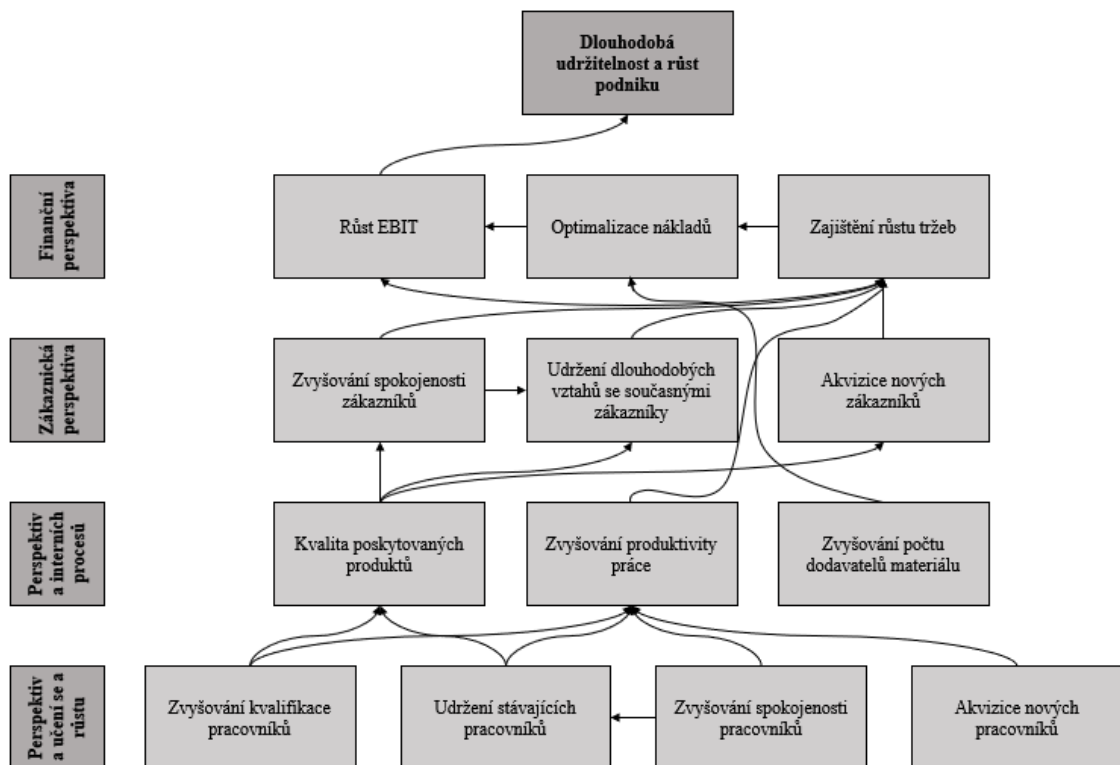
Dlouhodobá udržitelnost a růst podniku

Finanční perspektiva

Růst EBIT

Optimalizace nákladů

Zajištění růstu tržeb

Zákaznická perspektiva

Zvyšování spokojenosti zákazníků

Udržení dlouhodobých vztahů se současnými zákazníky

Akvizice nových zákazníků

Perspektiv a interních procesů

Kvalita poskytovaných produktů

Zvyšování produktivity práce

Zvyšování počtu dodavatelů materiálu

Perspektiv a učení se a růstu

Zvyšování kvalifikace pracovníků

Udržení stávajících pracovníků

Zvyšování spokojenosti pracovníků

Akvizice nových pracovníků